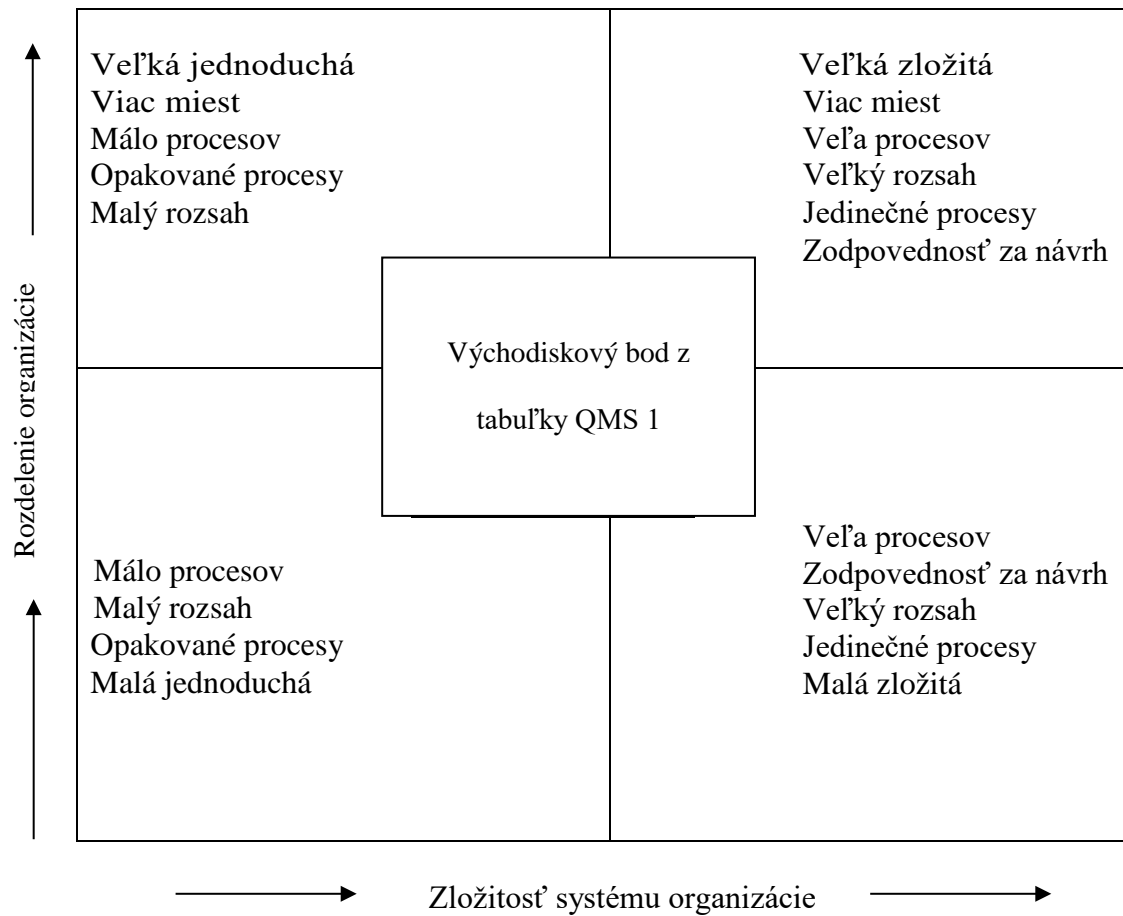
Veľká jednoduchá
Viac miest
Málo procesov
Opakované procesy
Malý rozsah

Veľká zložitá
Viac miest
Veľa procesov
Veľký rozsah
Jedinečné procesy
Zodpovednosť za návrh

Východiskový bod z tabuľky QMS 1

Málo procesov
Malý rozsah
Opakované procesy
Malá jednoduchá

Veľa procesov
Zodpovednosť za návrh
Veľký rozsah
Jedinečné procesy
Malá zložitá

Rozdelenie organizácie

Zložitosť systému organizácie